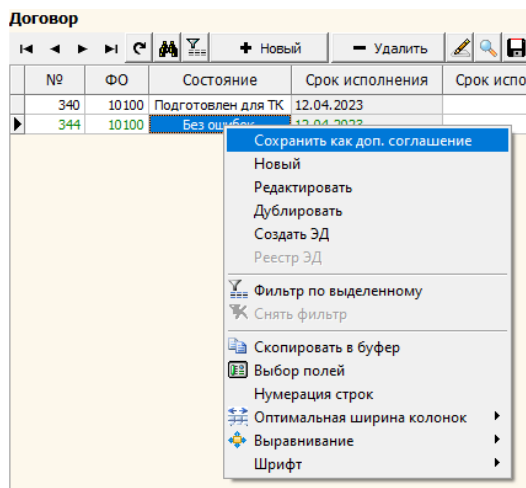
Договор

+ Новый
− Удалить

| № | ФО | Состояние | Срок исполнения | Срок испо |
|---|---|---|---|---|
| 340 | 10100 | Подготовлен для ТК | 12.04.2023 | |
| 344 | 10100 | Без ошибок | 12.04.2023 | |

Сохранить как доп. соглашение
Новый
Редактировать
Дублировать
Создать ЭД
Реестр ЭД
Фильтр по выделенному
Снять фильтр
Скопировать в буфер
Выбор полей
Нумерация строк
Оптимальная ширина колонок
Выравнивание
Шрифт